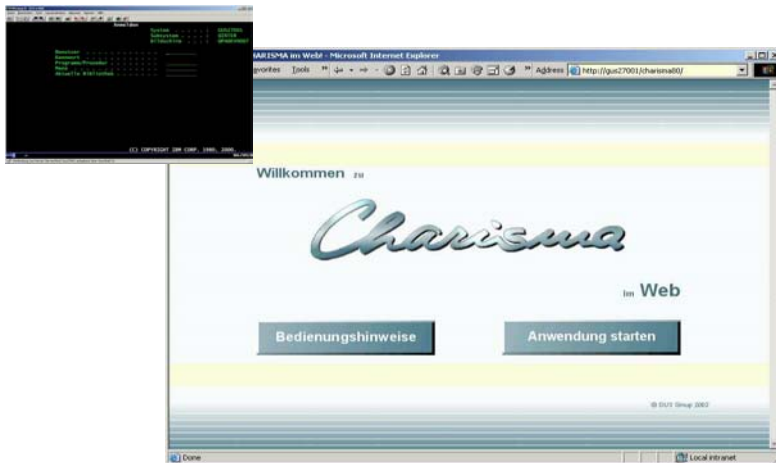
System . . . . . : GUS27001
Subsystem . . . . : QINTER
Bildschirm . . . . : QPADEV0007

Benutzer . . . . . . . . . .
Kennwort . . . . . . . . . .
Programm/Prozedur . . . . .
Menü . . . . . . . . . . . .
Aktuelle Bibliothek . . . .

(C) COPYRIGHT IBM CORP. 1980, 2000.

CHARISMA im Web! - Microsoft Internet Explorer
Favorites Tools Address http://gus27001/charisma80/

Willkommen zu

Charisma

im Web

Bedienungshinweise

Anwendung starten

© GUS Group 2002

Done

Local intranet